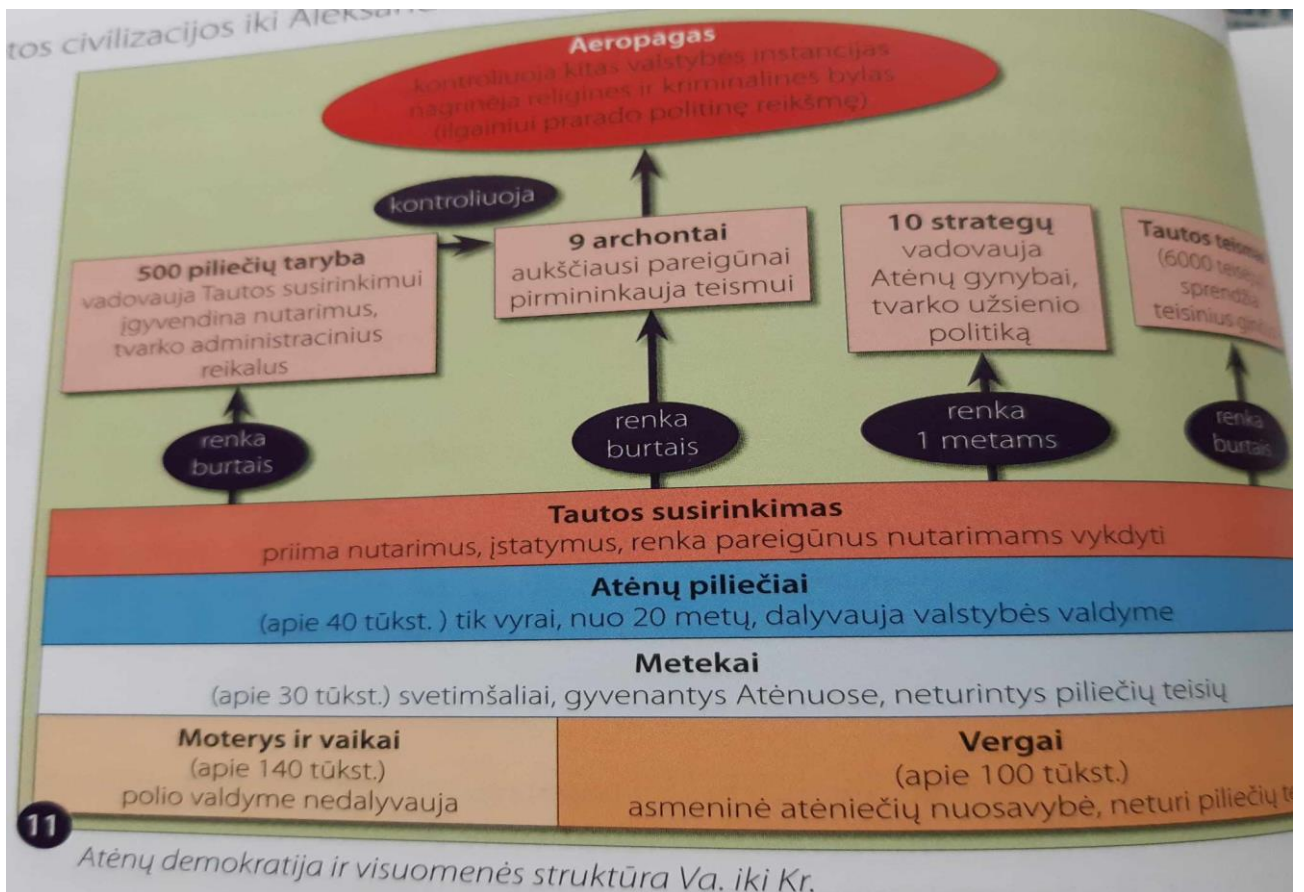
tos civilizacijos iki Aleksa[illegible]

Aeropagas
kontroliuoja kitas valstybės instancijas nagrinėja religines ir kriminalines bylas (ilgainiui prarado politinę reikšmę)

kontroliuoja

500 piliečių taryba
vadovauja Tautos susirinkimui įgyvendina nutarimus, tvarko administracinius reikalus

9 archontai
aukščiausi pareigūnai pirmininkauja teismui

10 strategų
vadovauja Atėnų gynybai, tvarko užsienio politiką

Tautos teism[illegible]
(6000 teisė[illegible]
sprendžia teisinius gin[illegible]

renka burtais

renka burtais

renka 1 metams

renka burtais

Tautos susirinkimas
priima nutarimus, įstatymus, renka pareigūnus nutarimams vykdyti

Atėnų piliečiai
(apie 40 tūkst. ) tik vyrai, nuo 20 metų, dalyvauja valstybės valdyme

Metekai
(apie 30 tūkst.) svetimšaliai, gyvenantys Atėnuose, neturintys piliečių teisių

Moterys ir vaikai
(apie 140 tūkst.)
polio valdyme nedalyvauja

Vergai
(apie 100 tūkst.)
asmeninė atėniečių nuosavybė, neturi piliečių t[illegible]

11

Atėnų demokratija ir visuomenės struktūra Va. iki Kr.